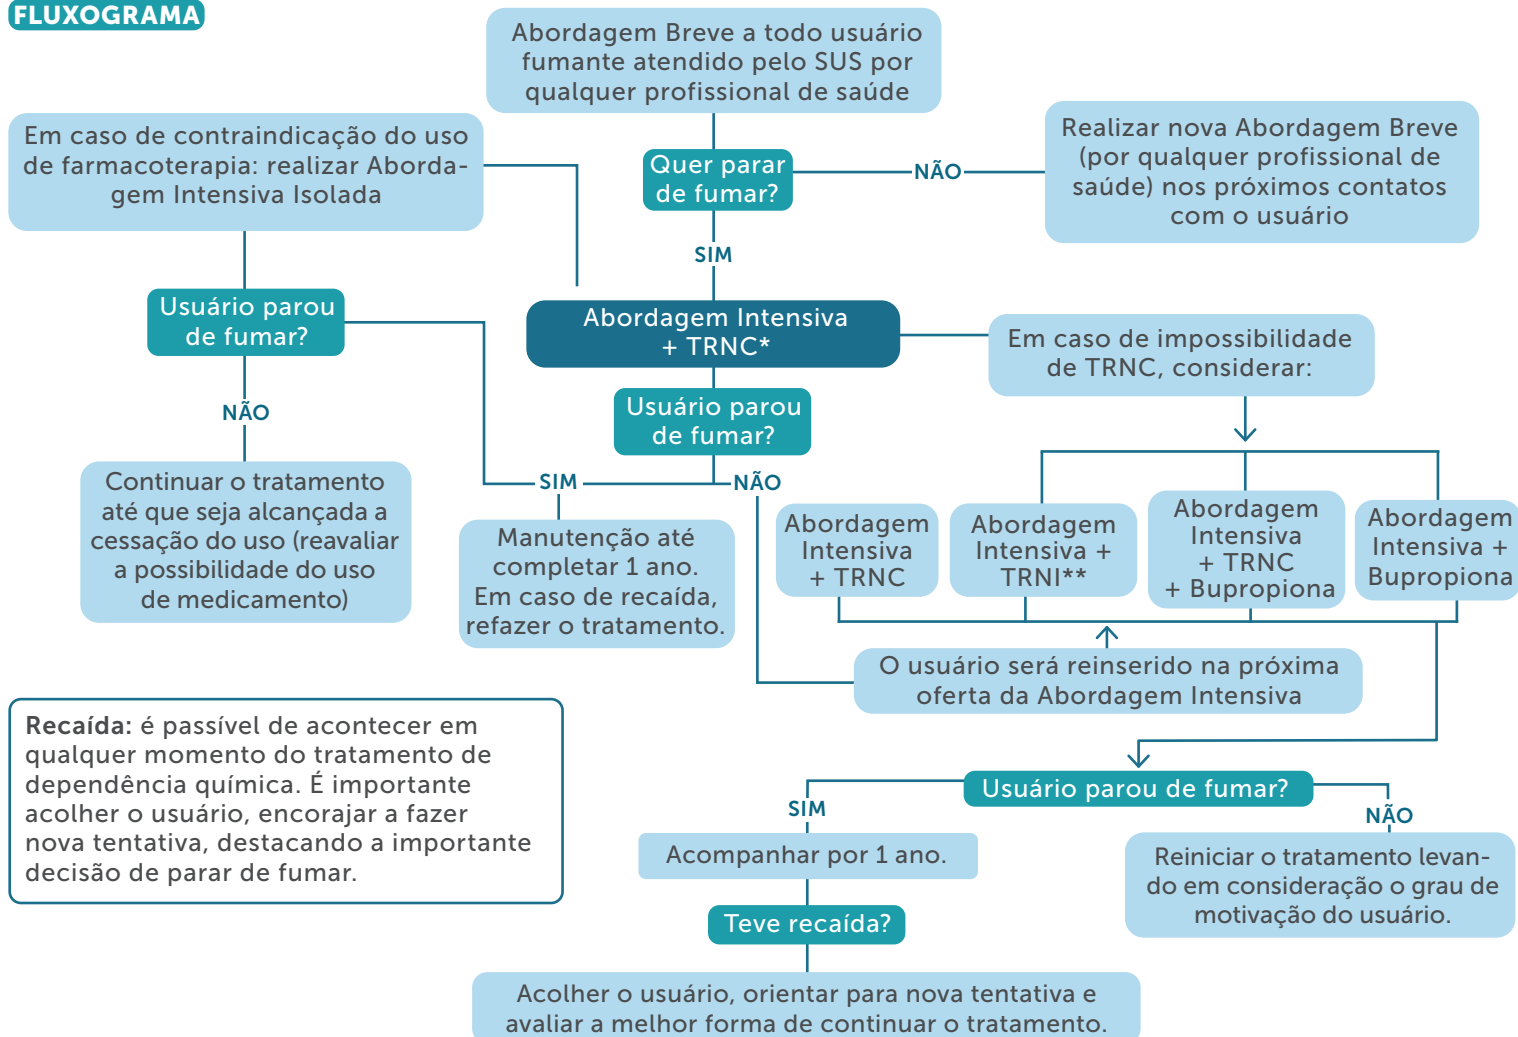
FLUXOGRAMA

Abordagem Breve a todo usuário fumante atendido pelo SUS por qualquer profissional de saúde

Quer parar de fumar?

NÃO

Realizar nova Abordagem Breve (por qualquer profissional de saúde) nos próximos contatos com o usuário

SIM

Em caso de contraindicação do uso de farmacoterapia: realizar Abordagem Intensiva Isolada

Abordagem Intensiva + TRNC*

Em caso de impossibilidade de TRNC, considerar:

Usuário parou de fumar?

NÃO

Continuar o tratamento até que seja alcançada a cessação do uso (reavaliar a possibilidade do uso de medicamento)

SIM

Usuário parou de fumar?

NÃO

Manutenção até completar 1 ano. Em caso de recaída, refazer o tratamento.

Abordagem Intensiva + TRNC

Abordagem Intensiva + TRNI**

Abordagem Intensiva + TRNC + Bupropiona

Abordagem Intensiva + Bupropiona

O usuário será reinserido na próxima oferta da Abordagem Intensiva

Recaída: é passível de acontecer em qualquer momento do tratamento de dependência química. É importante acolher o usuário, encorajar a fazer nova tentativa, destacando a importante decisão de parar de fumar.

Usuário parou de fumar?

SIM

NÃO

Acompanhar por 1 ano.

Reiniciar o tratamento levando em consideração o grau de motivação do usuário.

Teve recaída?

Acolher o usuário, orientar para nova tentativa e avaliar a melhor forma de continuar o tratamento.